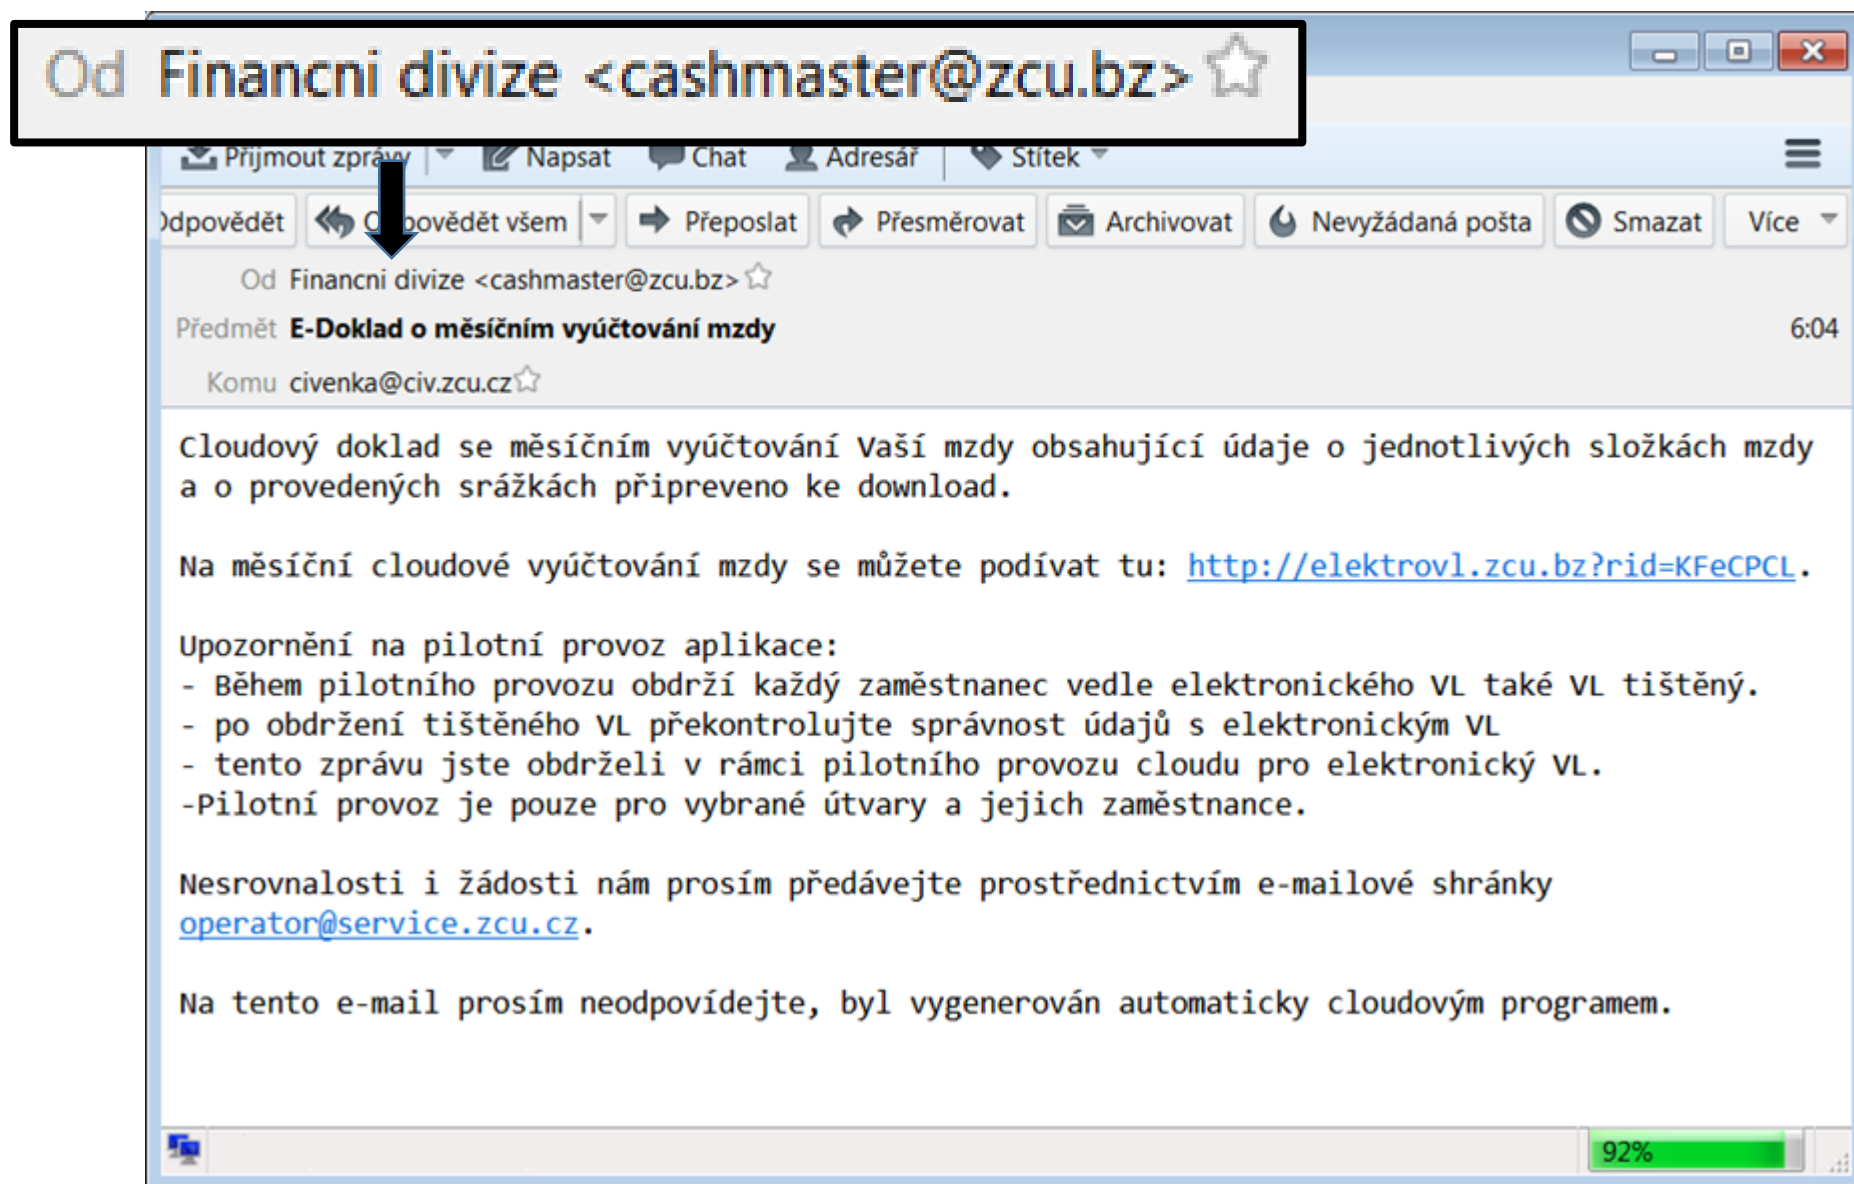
Od Financni divize <cashmaster@zcu.bz>

Přijmout zprávy Napsat Chat Adresář Štítek

Odpovědět Odpovědět všem Přeposlat Přesměrovat Archivovat Nevyžádaná pošta Smazat Více

Od Financni divize <cashmaster@zcu.bz>
Předmět E-Doklad o měsíčním vyúčtování mzdy 6:04
Komu civenka@civ.zcu.cz

Cloudový doklad se měsíčním vyúčtování Vaší mzdy obsahující údaje o jednotlivých složkách mzdy a o provedených srážkách připreveno ke download.

Na měsíční cloudové vyúčtování mzdy se můžete podívat tu: http://elektrovl.zcu.bz?rid=KFeCPCL.

Upozornění na pilotní provoz aplikace:
- Během pilotního provozu obdrží každý zaměstnanec vedle elektronického VL také VL tištěný.
- po obdržení tištěného VL překontrolujte správnost údajů s elektronickým VL
- tento zprávu jste obdrželi v rámci pilotního provozu cloudu pro elektronický VL.
-Pilotní provoz je pouze pro vybrané útvary a jejich zaměstnance.

Nesrovnalosti i žádosti nám prosím předávejte prostřednictvím e-mailové shránky operator@service.zcu.cz.

Na tento e-mail prosím neodpovídejte, byl vygenerován automaticky cloudovým programem.

92%